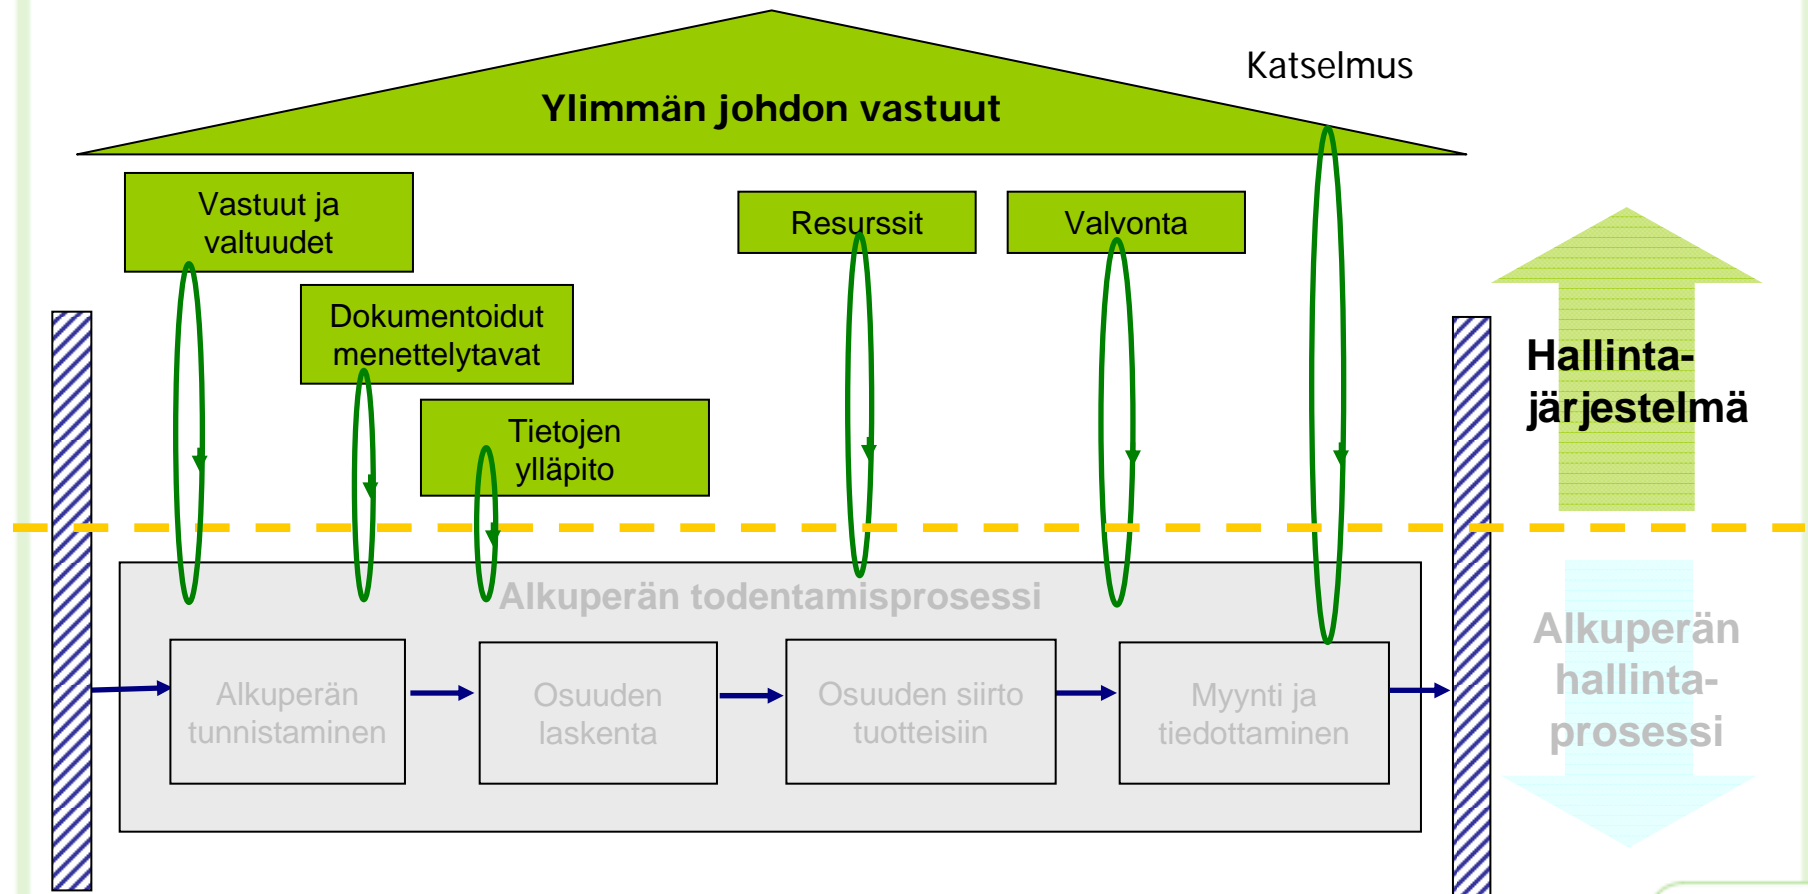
Ylimmän johdon vastuut

Katselmus

Vastuut ja valtuudet

Dokumentoidut menettelytavat

Tietojen ylläpito

Resurssit

Valvonta

Hallinta-järjestelmä

Alkuperän todentamisprosessi

Alkuperän tunnistaminen

Osuuden laskenta

Osuuden siirto tuotteisiin

Myynti ja tiedottaminen

Alkuperän hallinta-prosessi